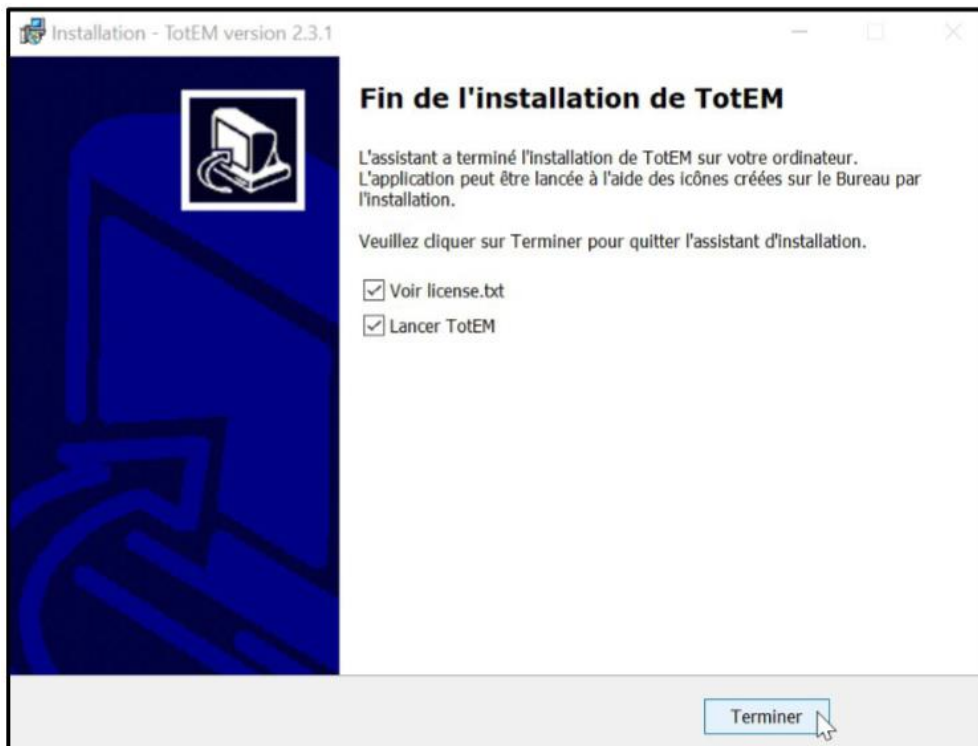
Installation - TotEM version 2.3.1

Fin de l'installation de TotEM

L'assistant a terminé l'installation de TotEM sur votre ordinateur. L'application peut être lancée à l'aide des icônes créées sur le Bureau par l'installation.

Veuillez cliquer sur Terminer pour quitter l'assistant d'installation.

Voir license.txt

Lancer TotEM

Terminer